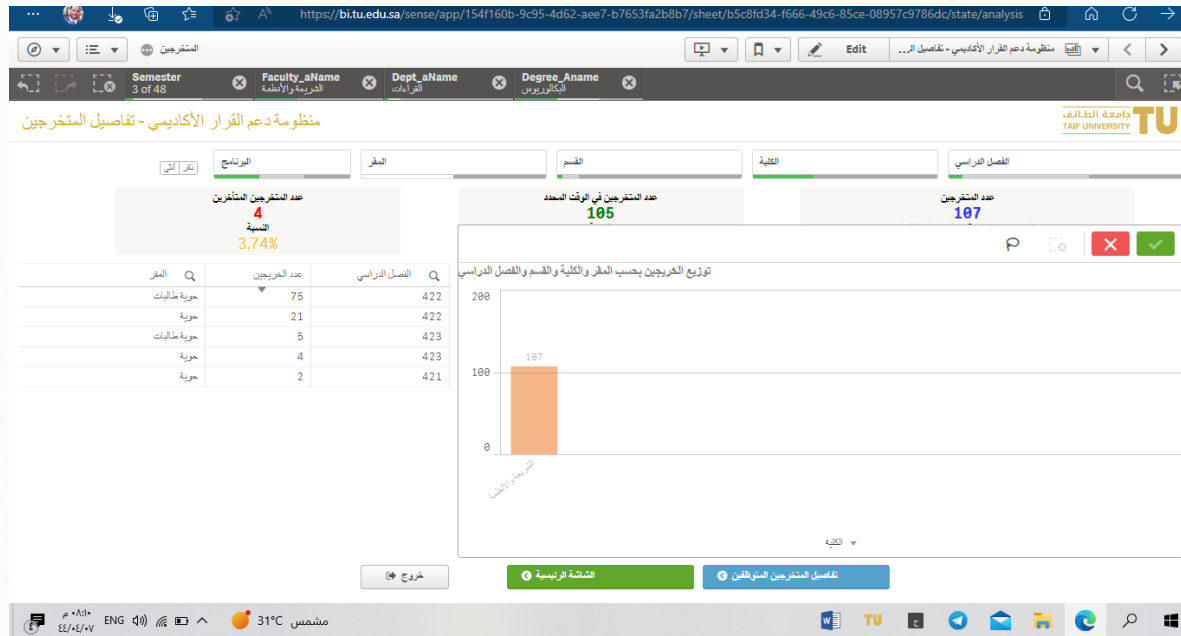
https://bi.tu.edu.sa/sense/app/154f160b-9c95-4d62-aee7-b7653fa2b8b7/sheet/b5c8fd34-f666-49c6-85ce-08957c9786dc/state/analysis

المتخرجين

Edit

منظومة دعم القرار الأكاديمي - تفاصيل ال...

Semester
3 of 48

Faculty_aName
الشريعة والأنظمة

Dept_aName
القراءات

Degree_Aname
البكالوريوس

منظومة دعم القرار الأكاديمي - تفاصيل المتخرجين

جامعة الطائف
TAIF UNIVERSITY
TU

البرنامج

المقر

القسم

الكلية

الفصل الدراسي

ذكر أنثى

عدد المتخرجين المتأخرين
4
النسبة
3.74%

عدد المتخرجين في الوقت المحدد
105

عدد المتخرجين
107

| المقر | عدد الخريجين | الفصل الدراسي |
|---|---|---|
| حوية طالبات | 75 | 422 |
| حوية | 21 | 422 |
| حوية طالبات | 5 | 423 |
| حوية | 4 | 423 |
| حوية | 2 | 421 |

توزيع الخريجين بحسب المقر والكلية والقسم والفصل الدراسي

200
100
0
107
الشريعة والأنظمة

الكلية

خروج

الشاشة الرئيسية

تفاصيل المتخرجين المتوقفين

مشمس 31°C

ENG

٠٨:١٠ م
٤٤/٠٤/٠٧